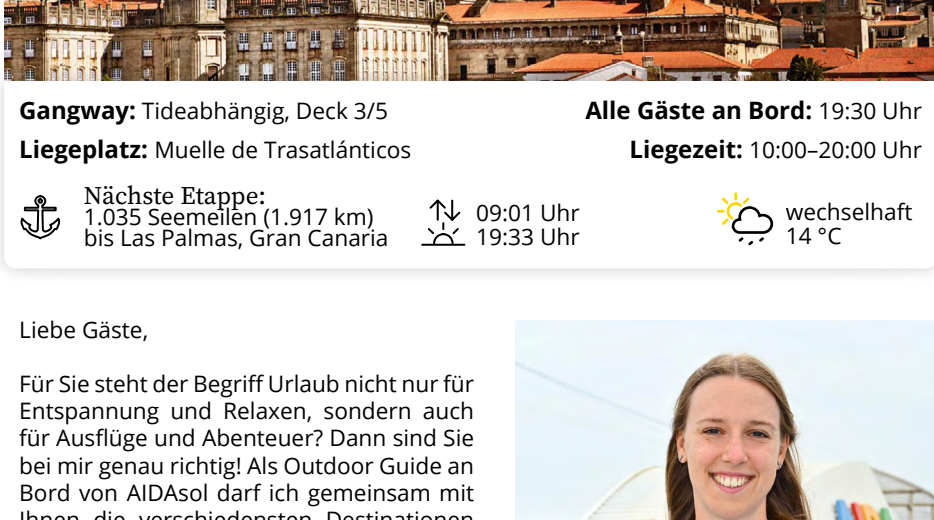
**Gangway:** Tideabhängig, Deck 3/5

**Alle Gäste an Bord:** 19:30 Uhr

**Liegeplatz:** Muelle de Trasatlánticos

**Liegezeit:** 10:00–20:00 Uhr

Nächste Etappe:
1.035 Seemeilen (1.917 km)
bis Las Palmas, Gran Canaria

09:01 Uhr
19:33 Uhr

wechselhaft
14 °C

Liebe Gäste,

Für Sie steht der Begriff Urlaub nicht nur für Entspannung und Relaxen, sondern auch für Ausflüge und Abenteuer? Dann sind Sie bei mir genau richtig! Als Outdoor Guide an Bord von AIDAsol darf ich gemeinsam mit Ihnen die verschiedensten Destinationen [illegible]